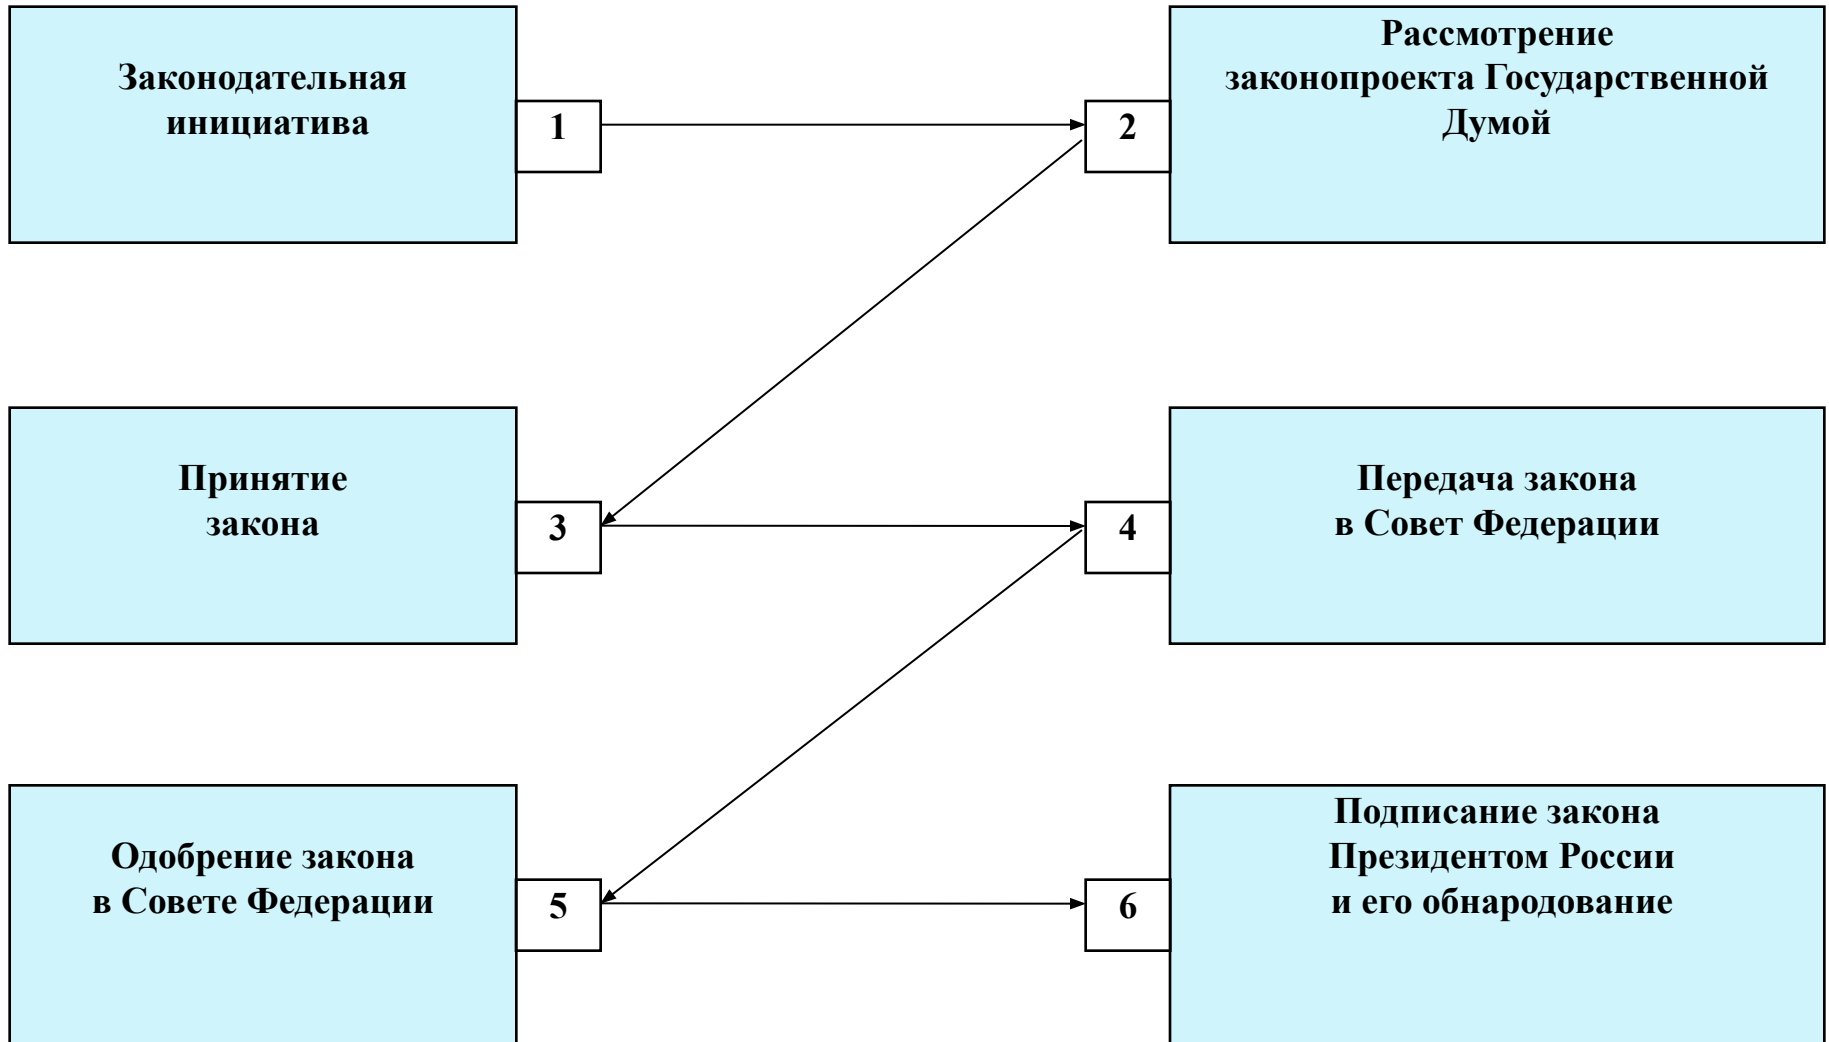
Законодательная инициатива

1

2

Рассмотрение законопроекта Государственной Думой

Принятие закона

3

4

Передача закона в Совет Федерации

Одобрение закона в Совете Федерации

5

6

Подписание закона Президентом России и его обнародование